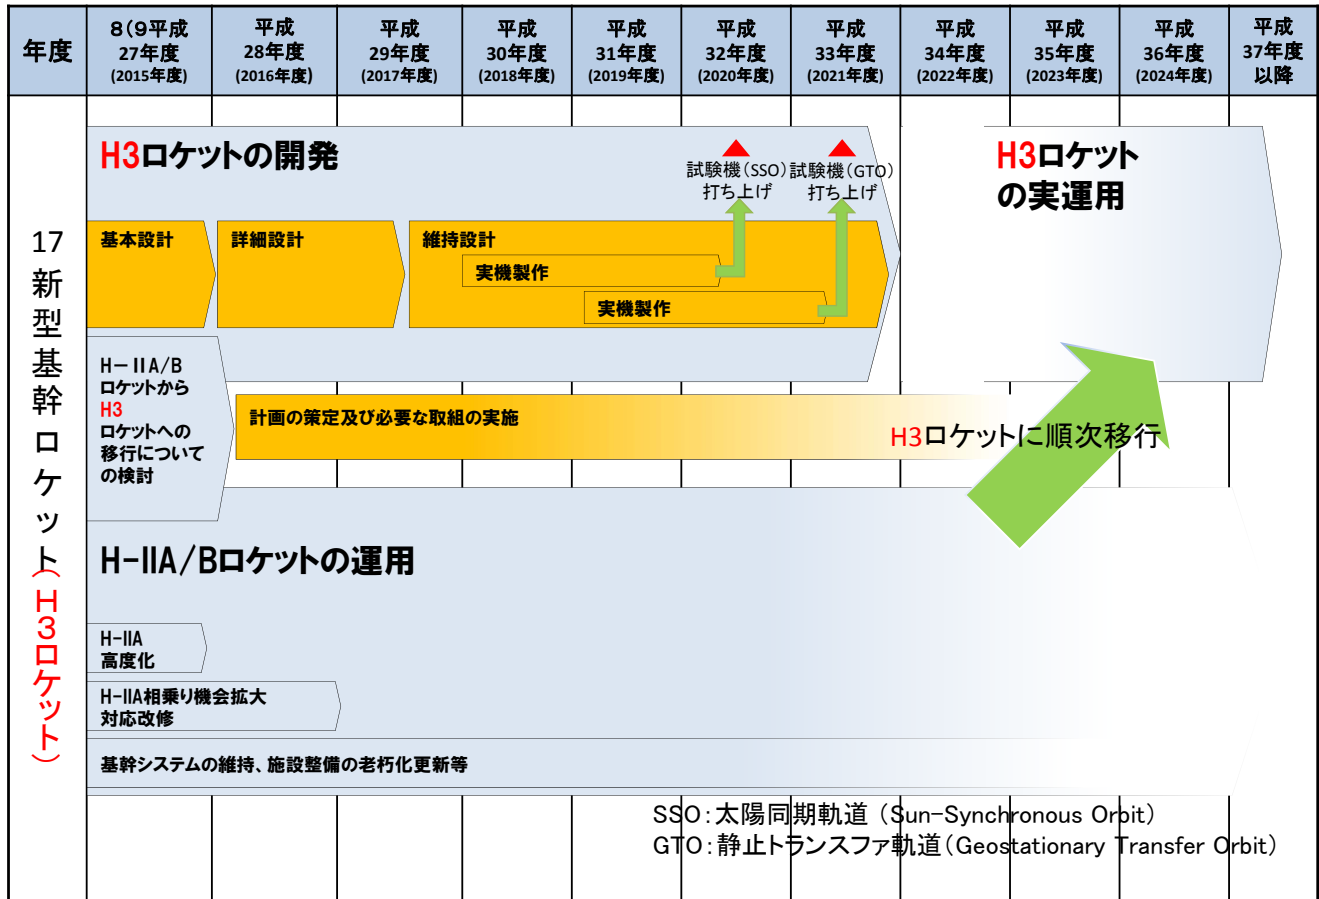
| 年度 | 8(9平成 27年度 (2015年度) | 平成 28年度 (2016年度) | 平成 29年度 (2017年度) | 平成 30年度 (2018年度) | 平成 31年度 (2019年度) | 平成 32年度 (2020年度) | 平成 33年度 (2021年度) | 平成 34年度 (2022年度) | 平成 35年度 (2023年度) | 平成 36年度 (2024年度) | 平成 37年度 以降 |
|---|---|---|---|---|---|---|---|---|---|---|---|

17 新型基幹ロケット(H3ロケット)

H3ロケットの開発

試験機(SSO) 打ち上げ

試験機(GTO) 打ち上げ

H3ロケット の実運用

基本設計

詳細設計

維持設計

実機製作

実機製作

H-IIA/B ロケットから H3 ロケットへの 移行について の検討

計画の策定及び必要な取組の実施

H3ロケットに順次移行

H-IIA/Bロケットの運用

H-IIA 高度化

H-IIA相乗り機会拡大 対応改修

基幹システムの維持、施設整備の老朽化更新等

SSO:太陽同期軌道 (Sun-Synchronous Orbit)
GTO:静止トランスファ軌道(Geostationary Transfer Orbit)